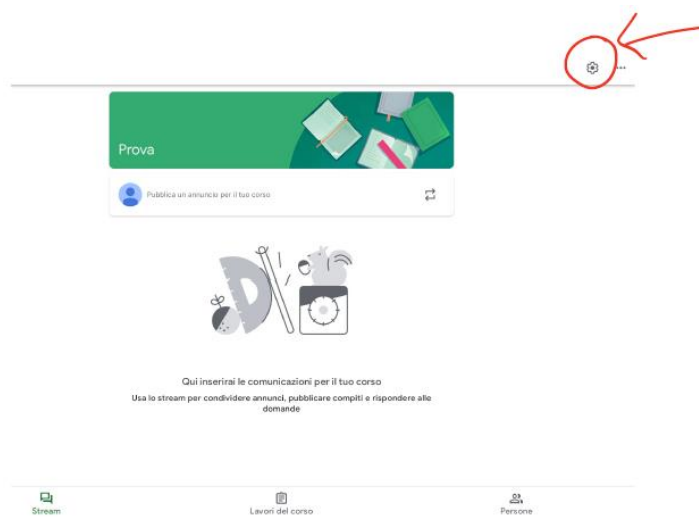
Prova

Pubblica un annuncio per il tuo corso

Qui inserirai le comunicazioni per il tuo corso

Usa lo stream per condividere annunci, pubblicare compiti e rispondere alle domande

Stream

Lavori del corso

Persone